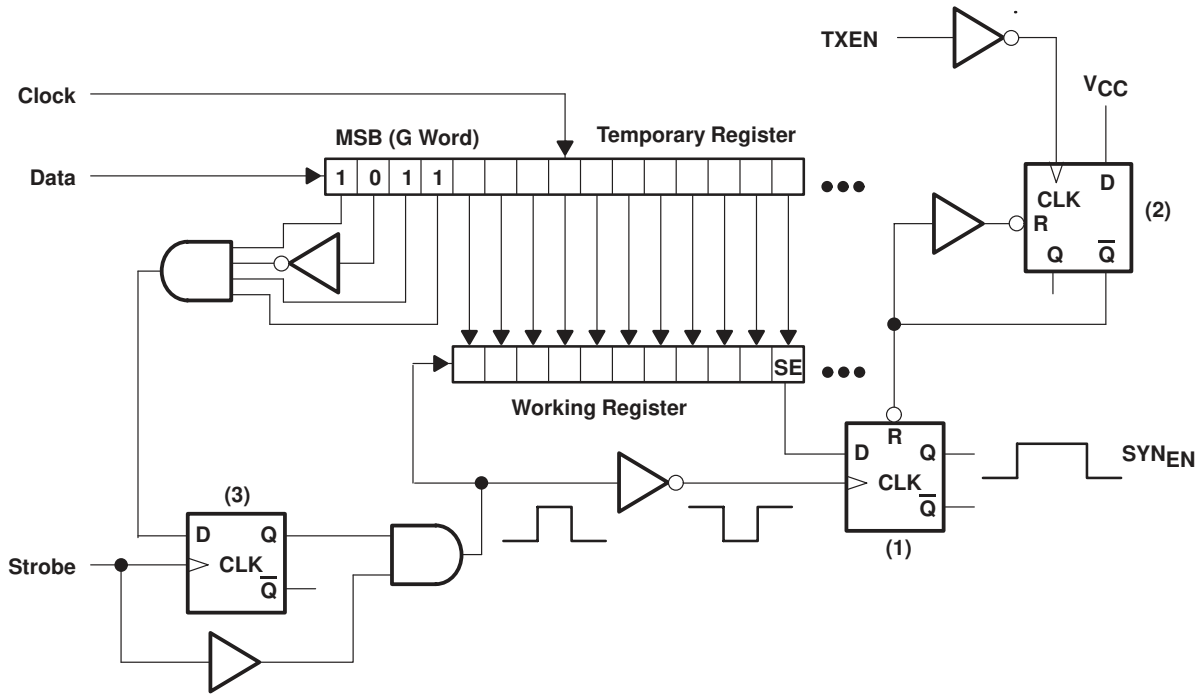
TXEN

$V_{CC}$

Clock

MSB (G Word)

Temporary Register

Data

1 0 1 1

•••

CLK

D

R

(2)

Q $\overline{Q}$

SE

•••

Working Register

R

D Q

CLK

$\overline{Q}$

$SYN_{EN}$

(3)

D Q

Strobe

CLK

$\overline{Q}$

(1)